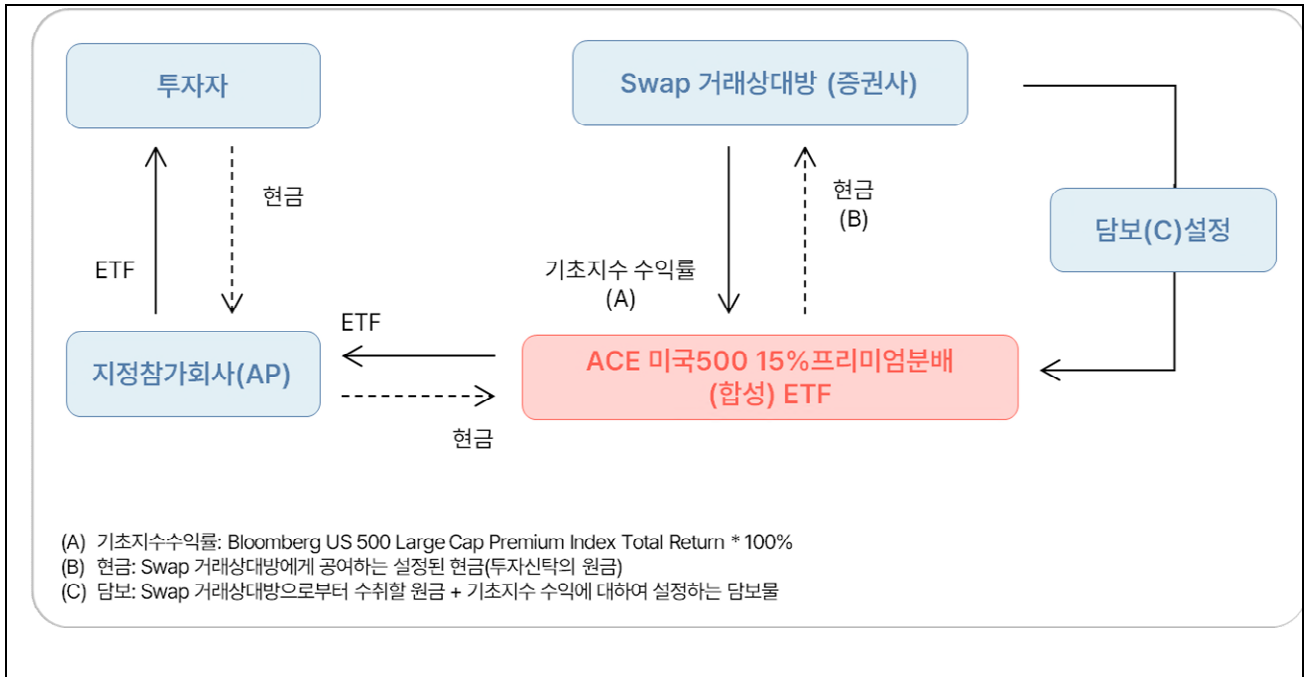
투자자

Swap 거래상대방 (증권사)

현금

현금
(B)

담보(C)설정

ETF

기초지수 수익률
(A)

ETF

지정참가회사(AP)

ACE 미국500 15%프리미엄분배 (합성) ETF

현금

(A) 기초지수수익률: Bloomberg US 500 Large Cap Premium Index Total Return * 100%
(B) 현금: Swap 거래상대방에게 공여하는 설정된 현금(투자신탁의 원금)
(C) 담보: Swap 거래상대방으로부터 수취할 원금 + 기초지수 수익에 대하여 설정하는 담보물